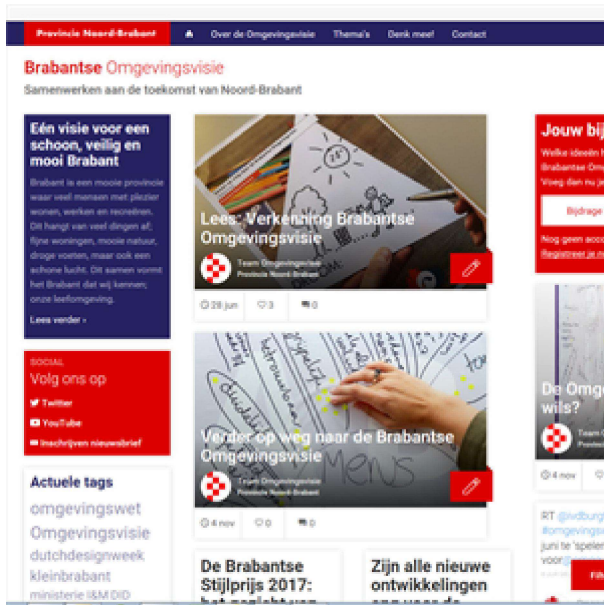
Provincie Noord-Brabant
Over de Omgevingsvisie
Thema's
Denk mee!
Contact

Brabantse Omgevingsvisie
Samenwerken aan de toekomst van Noord-Brabant

Eén visie voor een schoon, veilig en mooi Brabant

Brabant is een mooie provincie waar veel mensen met plezier wonen, werken en recreëren. Dit hangt van veel dingen af; fijne woningen, mooie natuur, droge voeten, maar ook een schone lucht. Dit samen vormt het Brabant dat wij kennen; onze leefomgeving.

Lees verder ›

SOCIAL
Volg ons op
Twitter
YouTube
Inschrijven nieuwsbrief

Actuele tags
omgevingswet
Omgevingsvisie
dutchdesignweek
kleinbrabant
ministerie I&M DID

Lees: Verkenning Brabantse Omgevingsvisie
Team Omgevingsvisie
Provincie Noord-Brabant
28 jun
3
0

Verder op weg naar de Brabantse Omgevingsvisie
Team Omgevingsvisie
Provincie Noord-Brabant
4 nov
0
0

De Brabantse Stijlprijs 2017: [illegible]

Zijn alle nieuwe ontwikkelingen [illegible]

Jouw bij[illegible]
Welke ideeën h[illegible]
Brabantse Om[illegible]
Voeg dan nu je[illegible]
Bijdrage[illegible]
Nog geen acco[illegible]
Registreer je n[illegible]

De Omg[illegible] wils?
Team O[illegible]
Provinc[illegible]
4 nov

RT @lvdburg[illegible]
#omgevings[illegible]
juni te 'speler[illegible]
voor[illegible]
Fin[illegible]